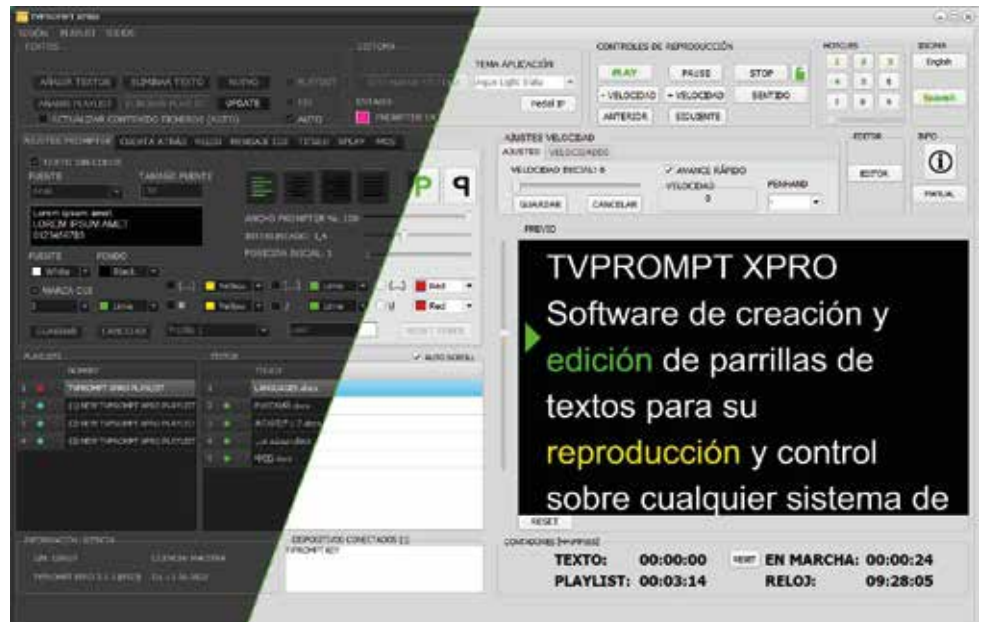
TVPROMPT XPRO
SESIÓN PLAYLIST VISIÓN
TEXTOS
AÑADIR TEXTOS ELIMINAR TEXTO NUEVO
AÑADIR PLAYLIST ELIMINAR PLAYLIST UPDATE
ACTUALIZAR CONTENIDO FICHEROS (AUTO)
AUTO
ESTADO
TEMA APLICACIÓN
Aqua Light Slate
Reset IP
CONTROLES DE REPRODUCCIÓN
PLAY PAUSE STOP
+ VELOCIDAD - VELOCIDAD SENTIDO
ANTERIOR SIGUIENTE
MOTORS
1 2 3
4 5 6
7 8 9
IDIOMA
English
Spanish
AJUSTES PROMPTER CUENTA ATRÁS VÍDEO MENSAJE CUE TECLADO SPLAY MIDI
TEXTO SIN COLOR
FUENTE TAMAÑO FUENTE
Lorem ipsum amet
LOREM IPSUM AMET
0123456789
ANCHO PROMPTER %: 100
INTERLINEADO: 1,4
POSICIÓN INICIAL: 1
FUENTE FONDO
White Black
MARCA CUE
Yellow Red
Yellow Red
GUARDAR CANCELAR
RESET TODOS
AJUSTES VELOCIDAD
AJUSTES VELOCIDADES
VELOCIDAD INICIAL: 8
✓ AVANCE RÁPIDO
VELOCIDAD
0
PEDAL
GUARDAR CANCELAR
EDITOR
EDITOR
INFO
MANUAL
PREVIO
TVPROMPT XPRO
Software de creación y edición de parrillas de textos para su reproducción y control sobre cualquier sistema de
RESET
PLAYLISTS
NOMBRE
1 TVPROMPT XPRO PLAYLIST
2 (1) NEW TVPROMPT XPRO PLAYLIST
3 (2) NEW TVPROMPT XPRO PLAYLIST
4 (3) NEW TVPROMPT XPRO PLAYLIST
TEXTOS
✓ AUTO SCROLL
TÍTULO
1 LANGUAGES.docx
2 PANTONE.docx
3 ACTUATE 1.7.docx
4 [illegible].docx
5 4400.docx
INFORMACIÓN LICENCIA
LICENCIA MAESTRA
TVPROMPT XPRO 3.1 OFFICE
DISPOSITIVOS CONECTADOS [1]
TVPROMPT KEY
CONTADORES (hh:mm:ss)
TEXTO: 00:00:00 RESET EN MARCHA: 00:00:24
PLAYLIST: 00:03:14 RELOJ: 09:28:05